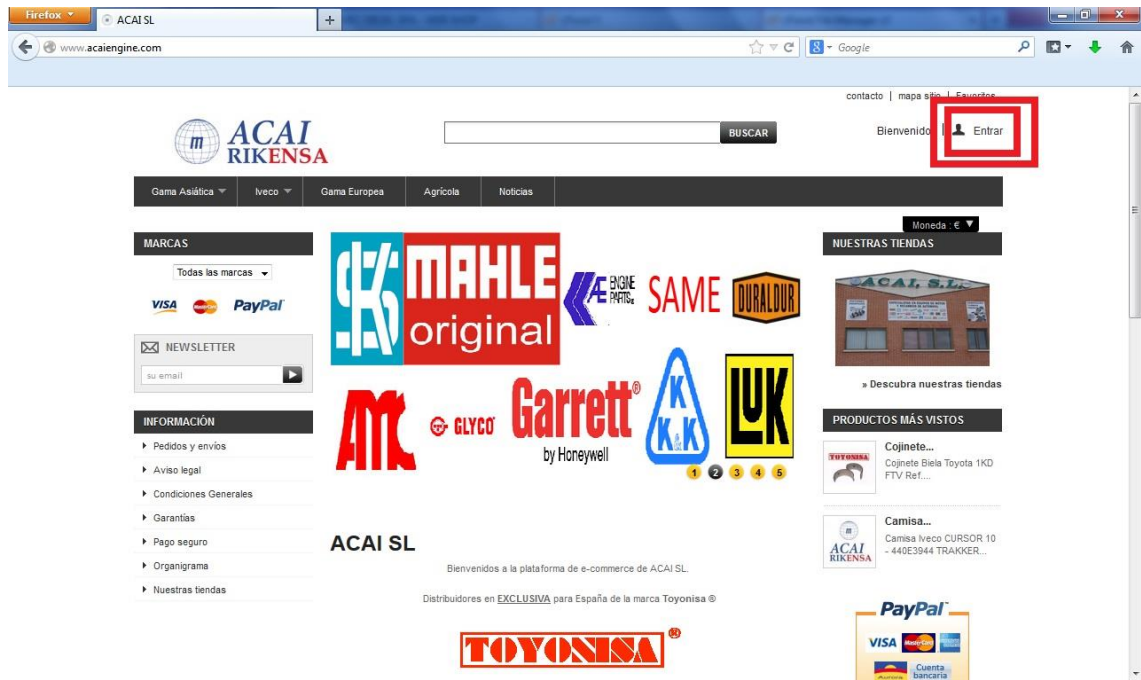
Firefox
ACAI SL
+
www.acaiengine.com
Google

contacto | mapa sitio | Favoritos

ACAI RIKENSA

BUSCAR

Bienvenido | Entrar

Gama Asiática | Iveco | Gama Europea | Agrícola | Noticias

Moneda : €

MARCAS

Todas las marcas

VISA PayPal

NEWSLETTER

su email

INFORMACIÓN

Pedidos y envíos
Aviso legal
Condiciones Generales
Garantías
Pago seguro
Organigrama
Nuestras tiendas

KS MAHLE original AE ENGINE PARTS SAME DURALDUR
AMC GLYCO Garrett by Honeywell K K&K LUK

1 2 3 4 5

ACAI SL

Bienvenidos a la plataforma de e-commerce de ACAI SL.

Distribuidores en EXCLUSIVA para España de la marca Toyonisa ®

TOYONISA ®

NUESTRAS TIENDAS

ACAI, S.L.

» Descubra nuestras tiendas

PRODUCTOS MÁS VISTOS

TOYONISA
Cojinete...
Cojinete Biela Toyota 1KD FTV Ref....

ACAI RIKENSA
Camisa...
Camisa Iveco CURSOR 10 - 440E3944 TRAKKER...

PayPal
VISA MasterCard
Cuenta bancaria